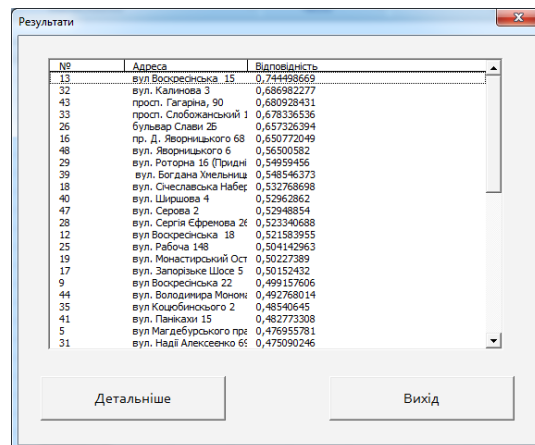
Результати

| № | Адреса | Відповідність |
|---|---|---|
| 13 | вул Воскресінська 15 | 0,744498669 |
| 32 | вул. Калинова 3 | 0,686982277 |
| 43 | просп. Гагаріна, 90 | 0,680928431 |
| 33 | просп. Слобожанський 1 | 0,678336536 |
| 26 | бульвар Слави 2Б | 0,657326394 |
| 16 | пр. Д. Яворницького 68 | 0,650772049 |
| 48 | вул. Яворницького 6 | 0,56500582 |
| 29 | вул. Роторна 16 (Придні | 0,54959456 |
| 39 | вул. Богдана Хмельниц | 0,548546373 |
| 18 | вул. Січеславська Набер | 0,532768698 |
| 40 | вул. Ширшова 4 | 0,52962862 |
| 47 | вул. Серова 2 | 0,52948854 |
| 28 | вул. Сергія Єфремова 26 | 0,523340688 |
| 12 | вул Воскресінська 18 | 0,521583955 |
| 25 | вул. Рабоча 148 | 0,504142963 |
| 19 | вул. Монастирський Ост | 0,50227389 |
| 17 | вул. Запорізьке Шосе 5 | 0,50152432 |
| 9 | вул Воскресінська 22 | 0,499157606 |
| 44 | вул. Володимира Монома | 0,492768014 |
| 35 | вул. Коцюбинського 2 | 0,48540645 |
| 41 | вул. Панікахи 15 | 0,482773308 |
| 5 | вул Магдебурського пра | 0,476955781 |
| 31 | вул. Надії Алексеенко 69 | 0,475090246 |

Детальніше

Вихід